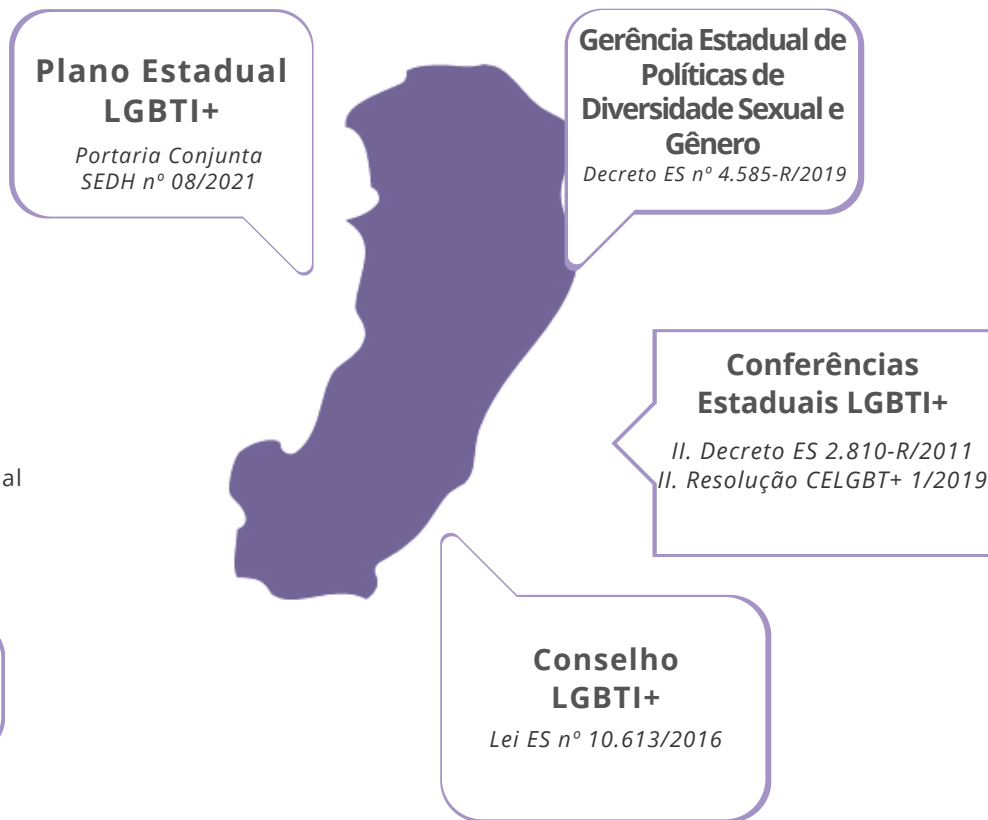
Plano Estadual LGBTI+
Portaria Conjunta SEDH nº 08/2021

Gerência Estadual de Políticas de Diversidade Sexual e Gênero
Decreto ES nº 4.585-R/2019

al

Conferências Estaduais LGBTI+
II. Decreto ES 2.810-R/2011
II. Resolução CELGBT+ 1/2019

Conselho LGBTI+
Lei ES nº 10.613/2016